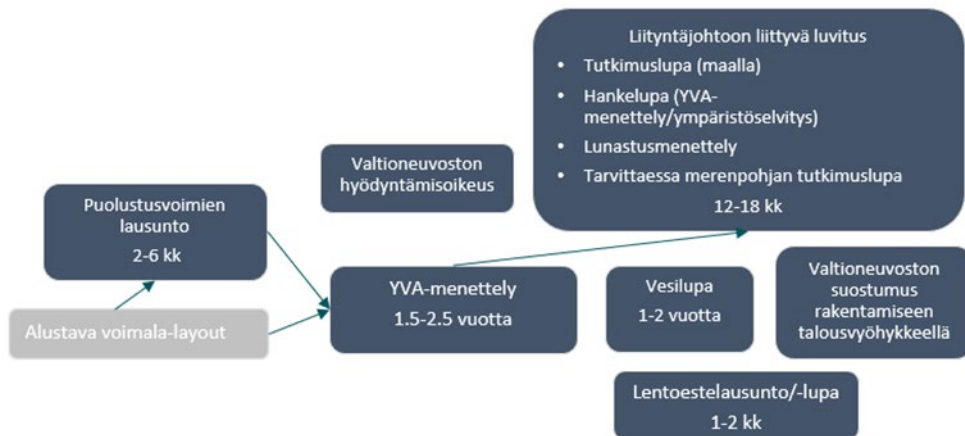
Liityntäjohtoon liittyvä luvitus
• Tutkimuslupa (maalla)
• Hankelupa (YVA-menettely/ympäristöselvitys)
• Lunastusmenettely
• Tarvittaessa merenpohjan tutkimuslupa
12-18 kk

Valtioneuvoston hyödyntämisoikeus

Puolustusvoimien lausunto
2-6 kk

Alustava voimala-layout

YVA-menettely
1.5-2.5 vuotta

Vesilupa
1-2 vuotta

Valtioneuvoston suostumus rakentamiseen talousvyöhykkeellä

Lentoestelausunto/-lupa
1-2 kk